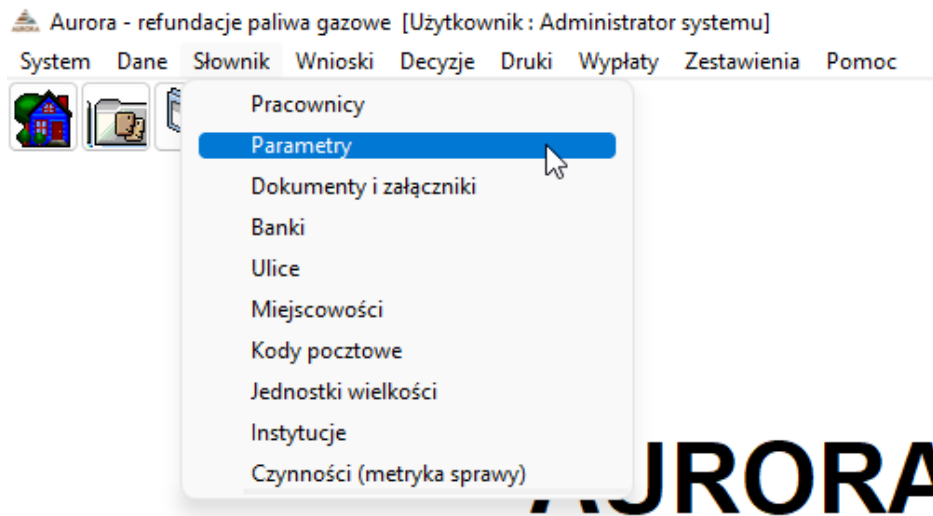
Aurora - refundacje paliwa gazowe [Użytkownik : Administrator systemu]

System Dane Słownik Wnioski Decyzje Druki Wypłaty Zestawienia Pomoc

Pracownicy
Parametry
Dokumenty i załączniki
Banki
Ulice
Miejscowości
Kody pocztowe
Jednostki wielkości
Instytucje
Czynności (metryka sprawy)

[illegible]URORA